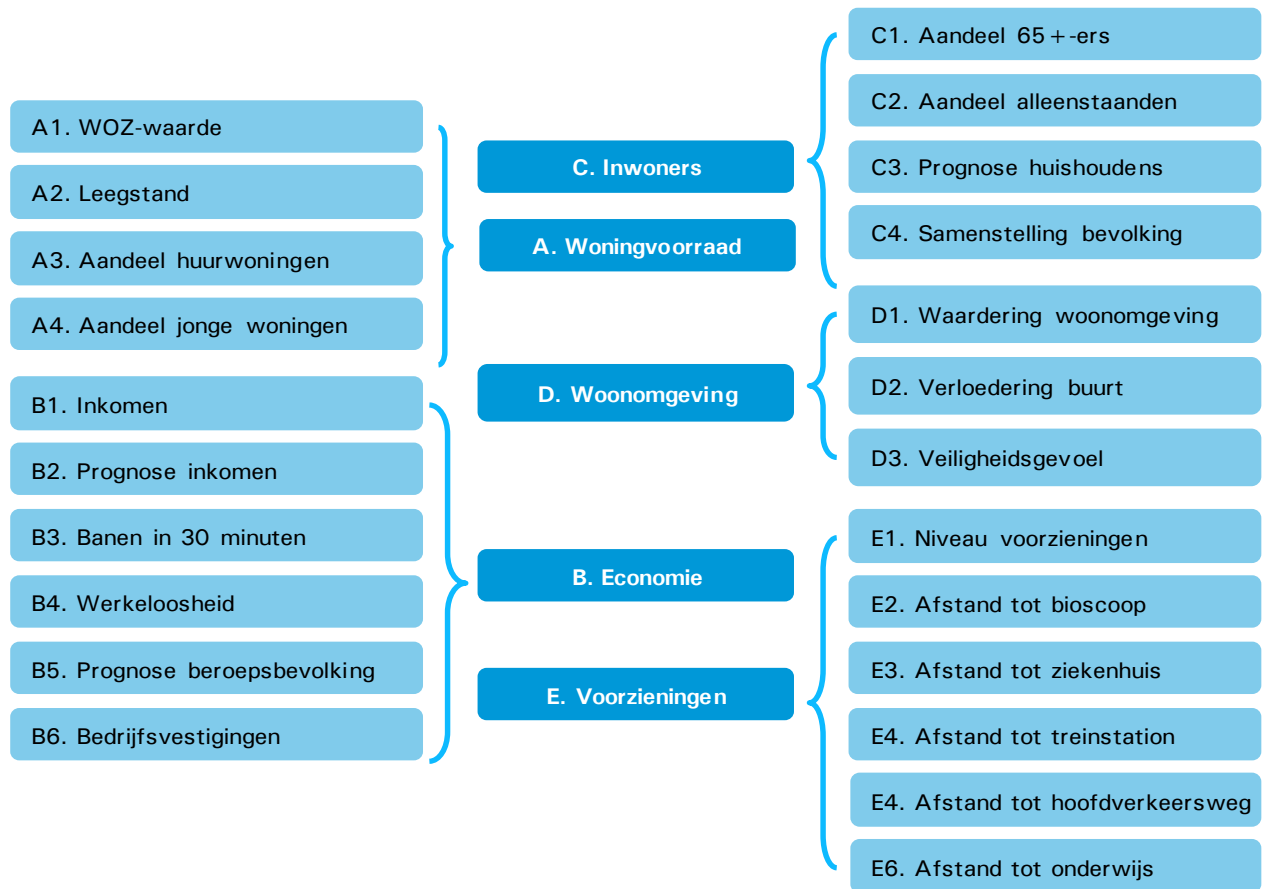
A1. WOZ-waarde
A2. Leegstand
A3. Aandeel huurwoningen
A4. Aandeel jonge woningen

B1. Inkomen
B2. Prognose inkomen
B3. Banen in 30 minuten
B4. Werkeloosheid
B5. Prognose beroepsbevolking
B6. Bedrijfsvestigingen

C. Inwoners
A. Woningvoorraad
D. Woonomgeving
B. Economie
E. Voorzieningen

C1. Aandeel 65+-ers
C2. Aandeel alleenstaanden
C3. Prognose huishoudens
C4. Samenstelling bevolking

D1. Waardering woonomgeving
D2. Verloedering buurt
D3. Veiligheidsgevoel

E1. Niveau voorzieningen
E2. Afstand tot bioscoop
E3. Afstand tot ziekenhuis
E4. Afstand tot treinstation
E4. Afstand tot hoofdverkeersweg
E6. Afstand tot onderwijs